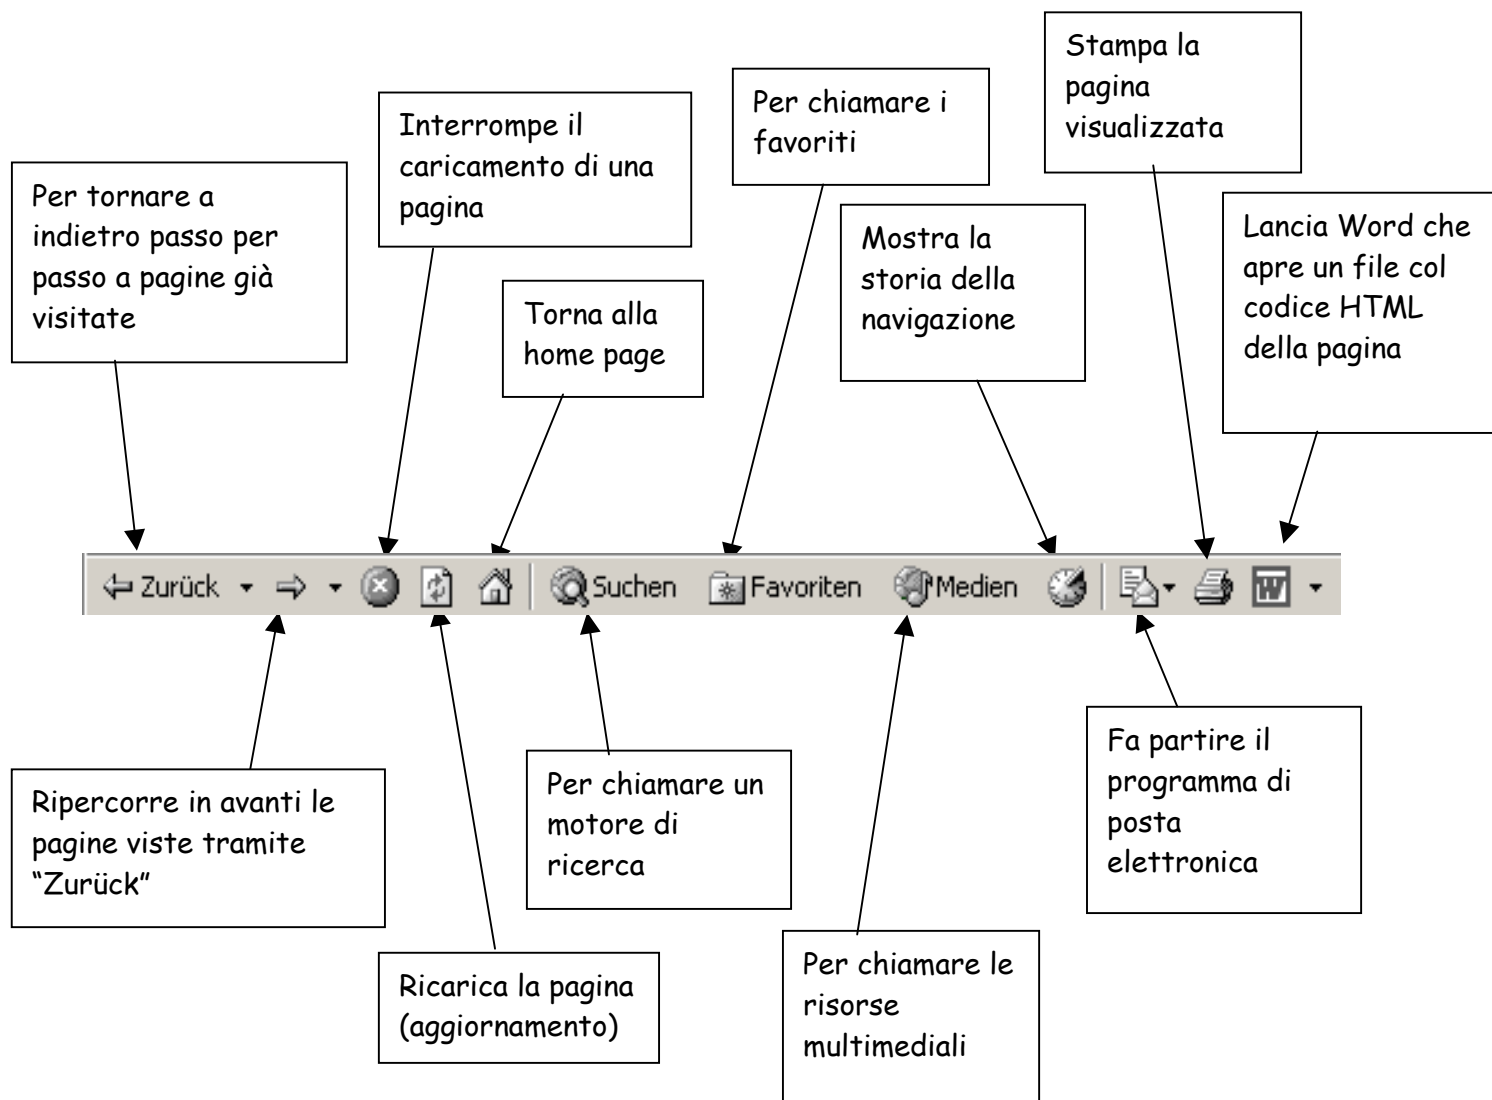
Stampa la pagina visualizzata

Per chiamare i favoriti

Interrompe il caricamento di una pagina

Per tornare a indietro passo per passo a pagine già visitate

Torna alla home page

Mostra la storia della navigazione

Lancia Word che apre un file col codice HTML della pagina

Zurück Suchen Favoriten Medien

Ripercorre in avanti le pagine viste tramite "Zurück"

Per chiamare un motore di ricerca

Fa partire il programma di posta elettronica

Ricarica la pagina (aggiornamento)

Per chiamare le risorse multimediali